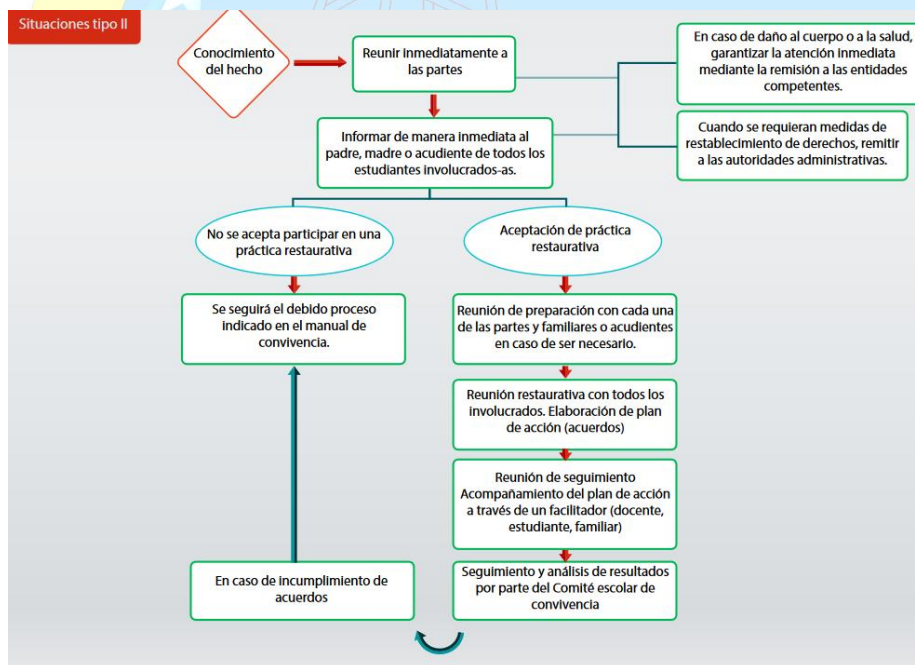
Situaciones tipo II

Conocimiento del hecho

Reunir inmediatamente a las partes

En caso de daño al cuerpo o a la salud, garantizar la atención inmediata mediante la remisión a las entidades competentes.

Cuando se requieran medidas de restablecimiento de derechos, remitir a las autoridades administrativas.

Informar de manera inmediata al padre, madre o acudiente de todos los estudiantes involucrados-as.

No se acepta participar en una práctica restaurativa

Aceptación de práctica restaurativa

Se seguirá el debido proceso indicado en el manual de convivencia.

Reunión de preparación con cada una de las partes y familiares o acudientes en caso de ser necesario.

Reunión restaurativa con todos los involucrados. Elaboración de plan de acción (acuerdos)

Reunión de seguimiento Acompañamiento del plan de acción a través de un facilitador (docente, estudiante, familiar)

En caso de incumplimiento de acuerdos

Seguimiento y análisis de resultados por parte del Comité escolar de convivencia